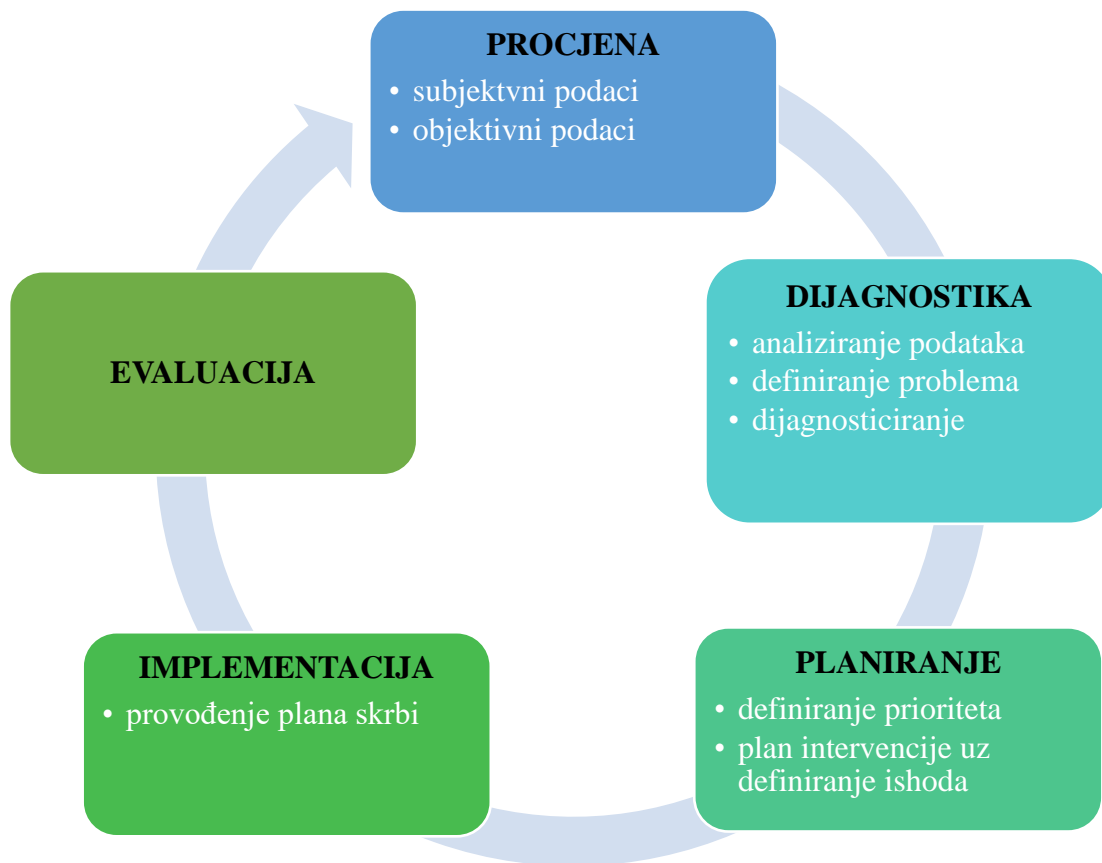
PROCJENA
• subjektivni podaci
• objektivni podaci

DIJAGNOSTIKA
• analiziranje podataka
• definiranje problema
• dijagnosticiranje

PLANIRANJE
• definiranje prioriteta
• plan intervencije uz definiranje ishoda

IMPLEMENTACIJA
• provođenje plana skrbi

EVALUACIJA